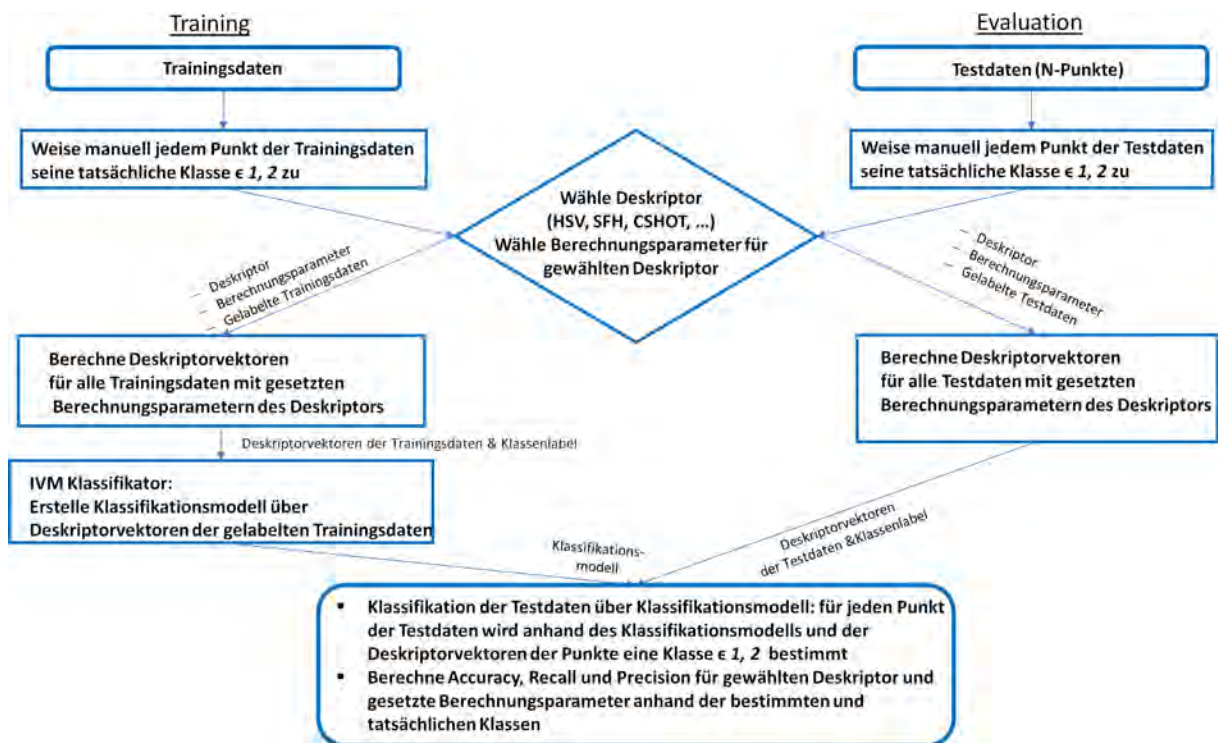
Training

Trainingsdaten

Weise manuell jedem Punkt der Trainingsdaten seine tatsächliche Klasse ϵ *1, 2* zu

Evaluation

Testdaten (N-Punkte)

Weise manuell jedem Punkt der Testdaten seine tatsächliche Klasse ϵ *1, 2* zu

Wähle Deskriptor (HSV, SFH, CSHOT, …) Wähle Berechnungsparameter für gewählten Deskriptor

– Deskriptor
– Berechnungsparameter
– Gelabelte Trainingsdaten

– Deskriptor
– Berechnungsparameter
– Gelabelte Testdaten

Berechne Deskriptorvektoren für alle Trainingsdaten mit gesetzten Berechnungsparametern des Deskriptors

Berechne Deskriptorvektoren für alle Testdaten mit gesetzten Berechnungsparametern des Deskriptors

Deskriptorvektoren der Trainingsdaten & Klassenlabel

IVM Klassifikator:
Erstelle Klassifikationsmodell über Deskriptorvektoren der gelabelten Trainingsdaten

Klassifikations-modell

Deskriptorvektoren der Testdaten &Klassenlabel

▪ Klassifikation der Testdaten über Klassifikationsmodell: für jeden Punkt der Testdaten wird anhand des Klassifikationsmodells und der Deskriptorvektoren der Punkte eine Klasse ϵ *1, 2* bestimmt
▪ Berechne Accuracy, Recall und Precision für gewählten Deskriptor und gesetzte Berechnungsparameter anhand der bestimmten und tatsächlichen Klassen